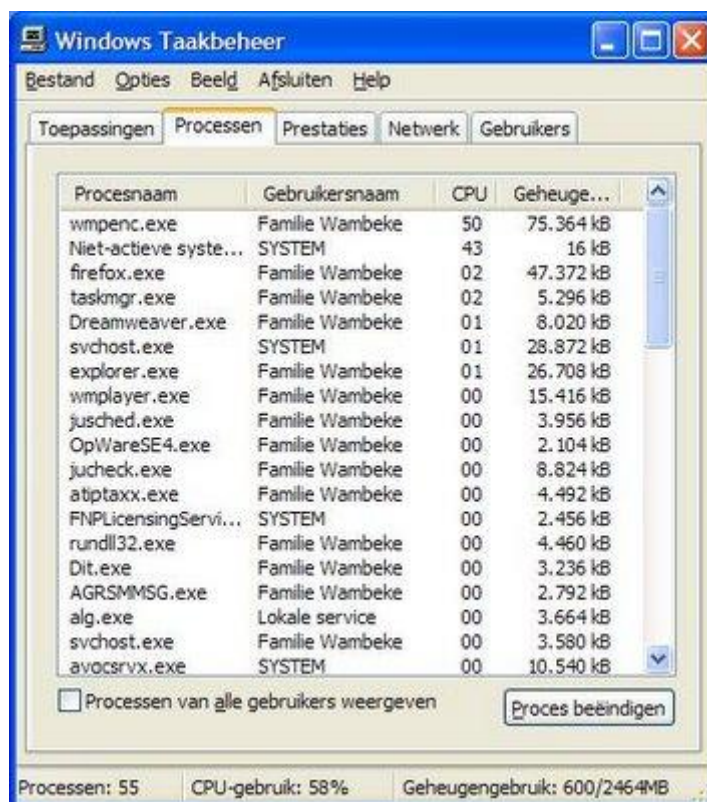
Windows Taakbeheer

Bestand Opties Beeld Afsluiten Help

Toepassingen Processen Prestaties Netwerk Gebruikers

| Procesnaam | Gebruikersnaam | CPU | Geheuge... |
|---|---|---|---|
| wmpenc.exe | Familie Wambeke | 50 | 75.364 kB |
| Niet-actieve syste... | SYSTEM | 43 | 16 kB |
| firefox.exe | Familie Wambeke | 02 | 47.372 kB |
| taskmgr.exe | Familie Wambeke | 02 | 5.296 kB |
| Dreamweaver.exe | Familie Wambeke | 01 | 8.020 kB |
| svchost.exe | SYSTEM | 01 | 28.872 kB |
| explorer.exe | Familie Wambeke | 01 | 26.708 kB |
| wmplayer.exe | Familie Wambeke | 00 | 15.416 kB |
| jusched.exe | Familie Wambeke | 00 | 3.956 kB |
| OpWareSE4.exe | Familie Wambeke | 00 | 2.104 kB |
| jucheck.exe | Familie Wambeke | 00 | 8.824 kB |
| atiptaxx.exe | Familie Wambeke | 00 | 4.492 kB |
| FNPLicensingServi... | SYSTEM | 00 | 2.456 kB |
| rundll32.exe | Familie Wambeke | 00 | 4.460 kB |
| Dit.exe | Familie Wambeke | 00 | 3.236 kB |
| AGRSMMSG.exe | Familie Wambeke | 00 | 2.792 kB |
| alg.exe | Lokale service | 00 | 3.664 kB |
| svchost.exe | Familie Wambeke | 00 | 3.580 kB |
| avocsrvx.exe | SYSTEM | 00 | 10.540 kB |

Processen van alle gebruikers weergeven

Proces beëindigen

Processen: 55 CPU-gebruik: 58% Geheugengebruik: 600/2464MB